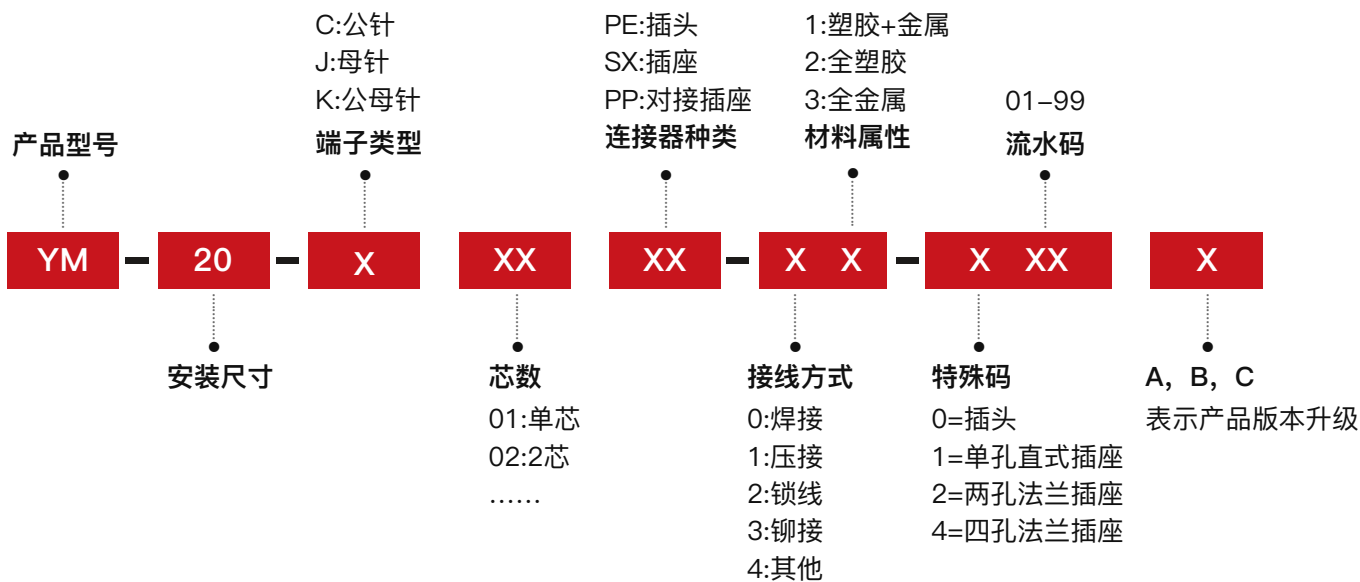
C:公针
J:母针
K:公母针
端子类型

PE:插头
SX:插座
PP:对接插座
连接器种类

1:塑胶+金属
2:全塑胶
3:全金属
材料属性

01–99
流水码

产品型号

YM – 20 – X XX XX – X X – X XX X

安装尺寸

芯数
01:单芯
02:2芯
……

接线方式
0:焊接
1:压接
2:锁线
3:铆接
4:其他

特殊码
0=插头
1=单孔直式插座
2=两孔法兰插座
4=四孔法兰插座

A，B，C
表示产品版本升级